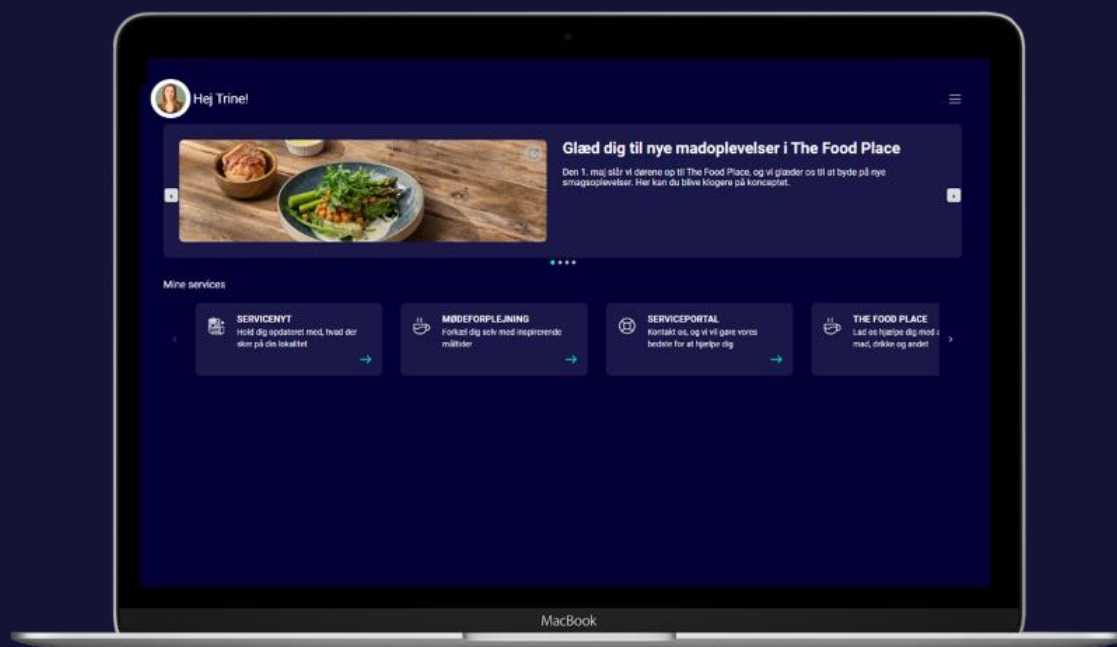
Hej Trine!

Glæd dig til nye madoplevelser i The Food Place

Den 1. maj slår vi dørene op til The Food Place, og vi glæder os til at byde på nye smagsoplevelser. Her kan du blive klogere på konceptet.

Mine services

SERVICENYT
Hold dig opdateret med, hvad der sker på din lokalitet

MØDEFORPLEJNING
Forkæl dig selv med inspirerende måltider

SERVICEPORTAL
Kontakt os, og vi vil gøre vores bedste for at hjælpe dig

THE FOOD PLACE
Lad os hjælpe dig med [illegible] mad, drikke og andet

MacBook